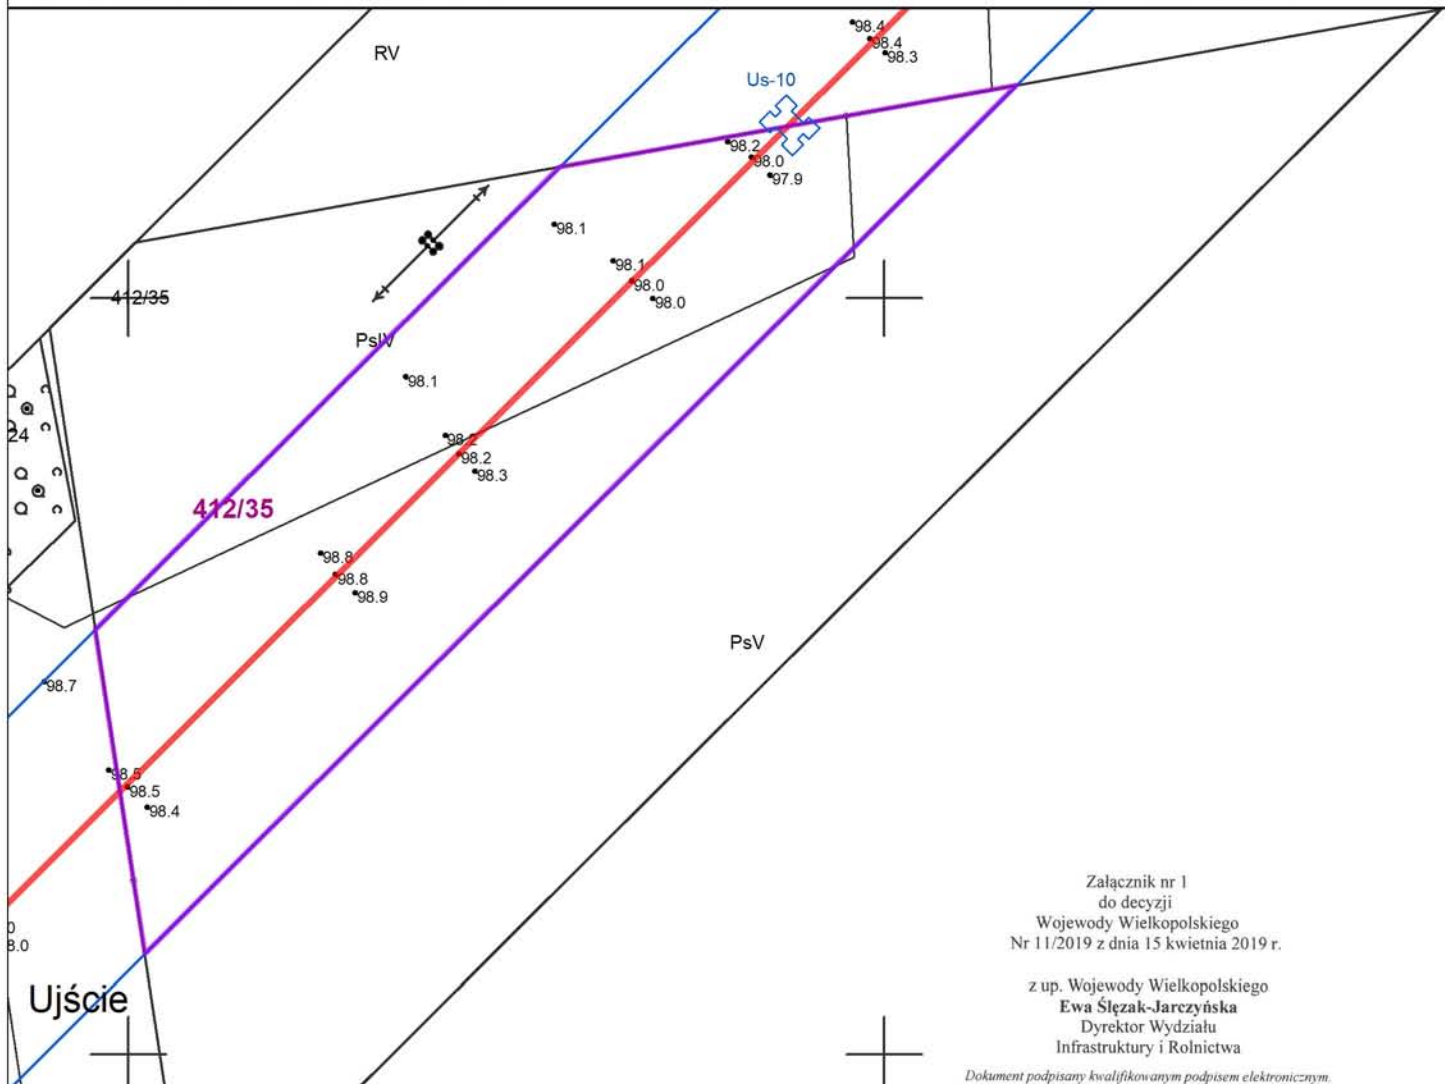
98.4
98.4
98.3
RV
Us-10
98.2
98.0
97.9
98.1
98.1
98.0
98.0
412/35
PsIV
98.1
24
98.2
98.2
98.3
412/35
98.8
98.8
98.9
PsV
98.7
98.5
98.5
98.4
0
8.0
Ujście

Załącznik nr 1
do decyzji
Wojewody Wielkopolskiego
Nr 11/2019 z dnia 15 kwietnia 2019 r.

z up. Wojewody Wielkopolskiego
Ewa Ślęzak-Jarczyńska
Dyrektor Wydziału
Infrastruktury i Rolnictwa

Dokument podpisany kwalifikowanym podpisem elektronicznym.